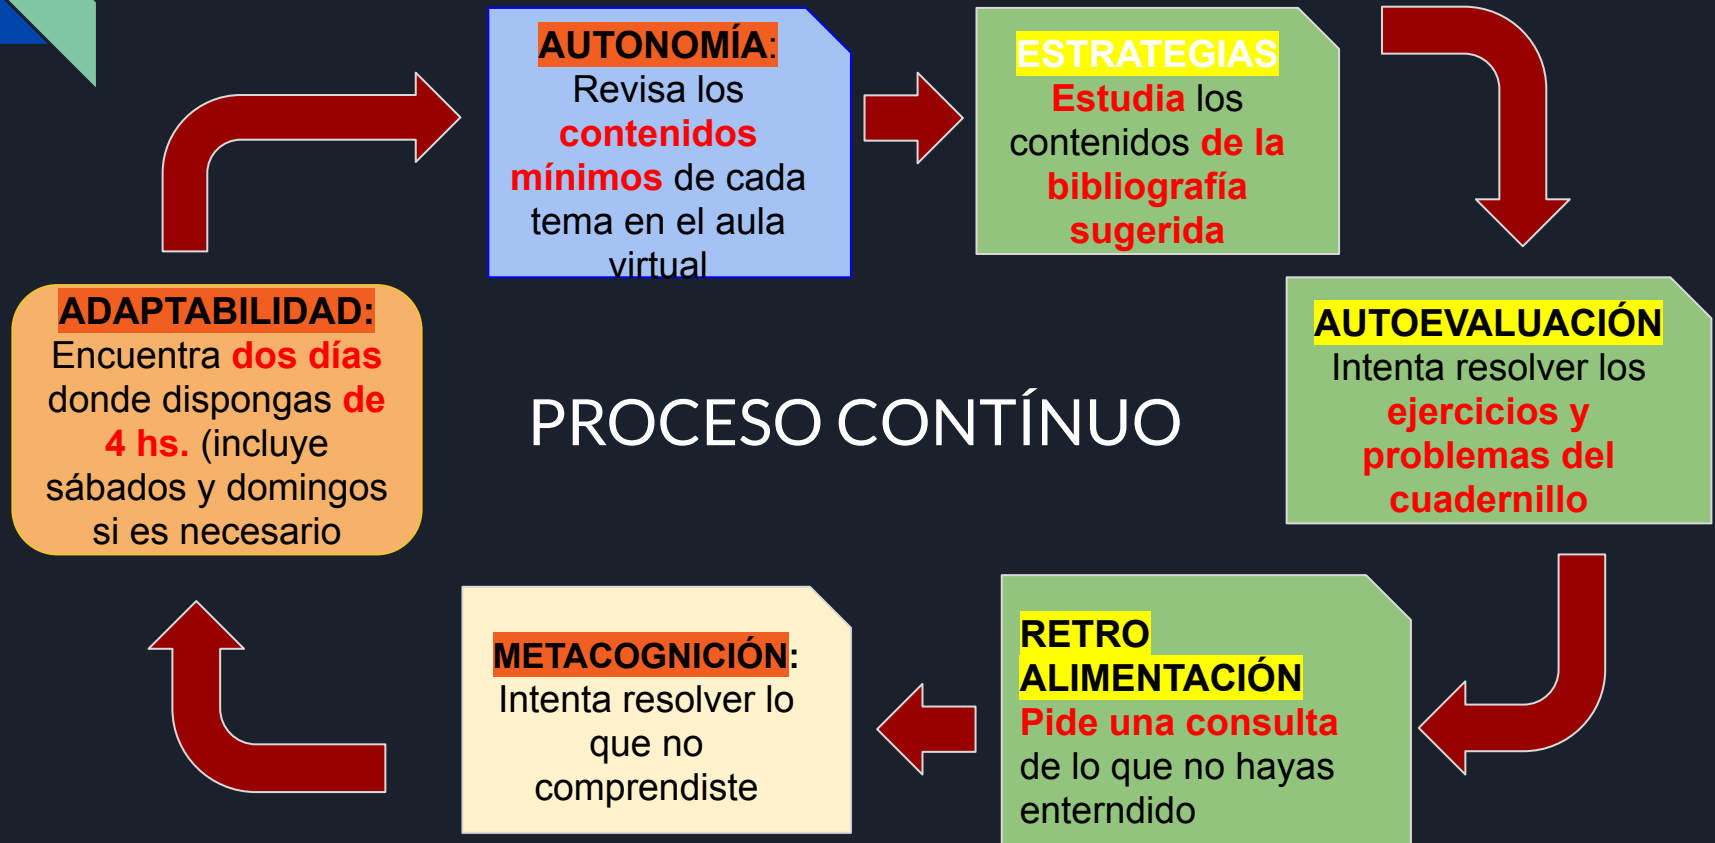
AUTONOMÍA: Revisa los contenidos mínimos de cada tema en el aula virtual

ESTRATEGIAS Estudia los contenidos de la bibliografía sugerida

AUTOEVALUACIÓN Intenta resolver los ejercicios y problemas del cuadernillo

RETRO ALIMENTACIÓN Pide una consulta de lo que no hayas enterndido

METACOGNICIÓN: Intenta resolver lo que no comprendiste

ADAPTABILIDAD: Encuentra dos días donde dispongas de 4 hs. (incluye sábados y domingos si es necesario

PROCESO CONTÍNUO